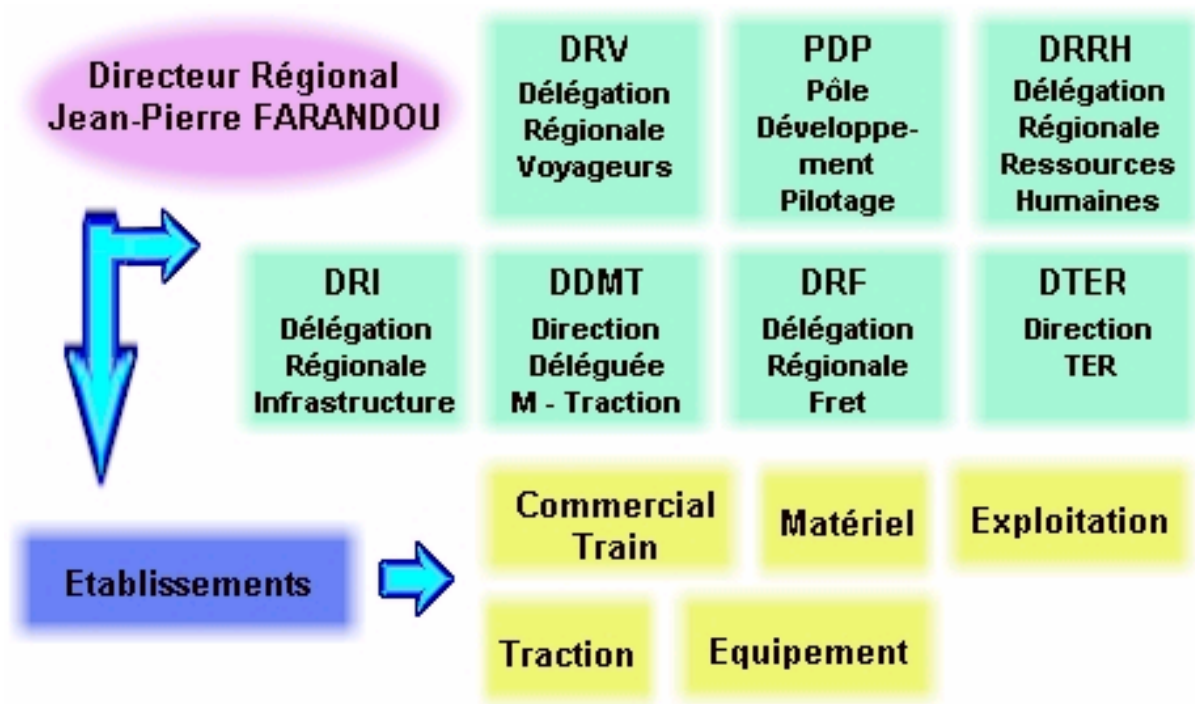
Directeur Régional
Jean-Pierre FARANDOU

DRV
Délégation Régionale Voyageurs

PDP
Pôle Développement Pilotage

DRRH
Délégation Régionale Ressources Humaines

DRI
Délégation Régionale Infrastructure

DDMT
Direction Déléguée M - Traction

DRF
Délégation Régionale Fret

DTER
Direction TER

Etablissements

Commercial Train

Matériel

Exploitation

Traction

Equipement